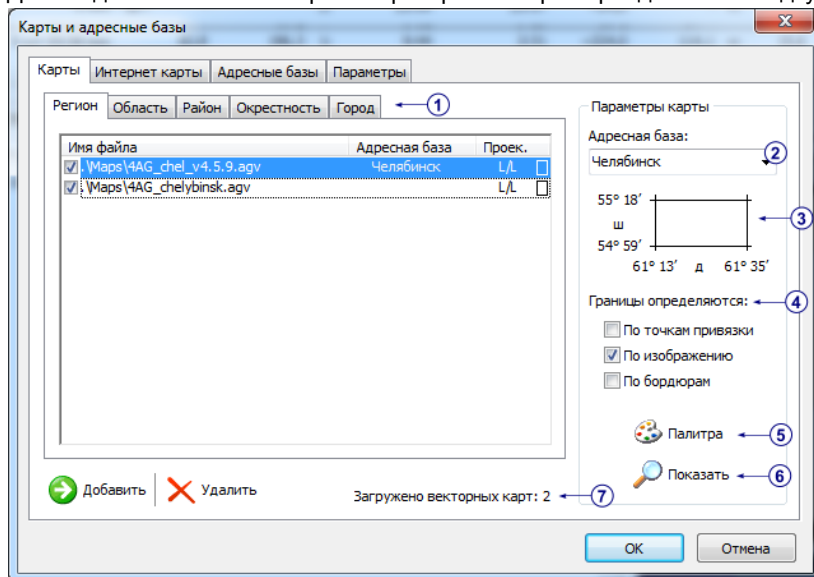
Карты и адресные базы

Карты | Интернет карты | Адресные базы | Параметры

Регион | Область | Район | Окрестность | Город

1

| Имя файла | Адресная база | Проек. |
|---|---|---|
| .\Maps\4AG_chel_v4.5.9.agv | Челябинск | L/L |
| .\Maps\4AG_chelybinsk.agv | | L/L |

Параметры карты

Адресная база:

Челябинск

2

55° 18′
ш
54° 59′
61° 13′ д 61° 35′

3

Границы определяются:

4

По точкам привязки
По изображению
По бордюрам

Палитра

5

Показать

6

Добавить
Удалить

Загружено векторных карт: 2

7

OK
Отмена